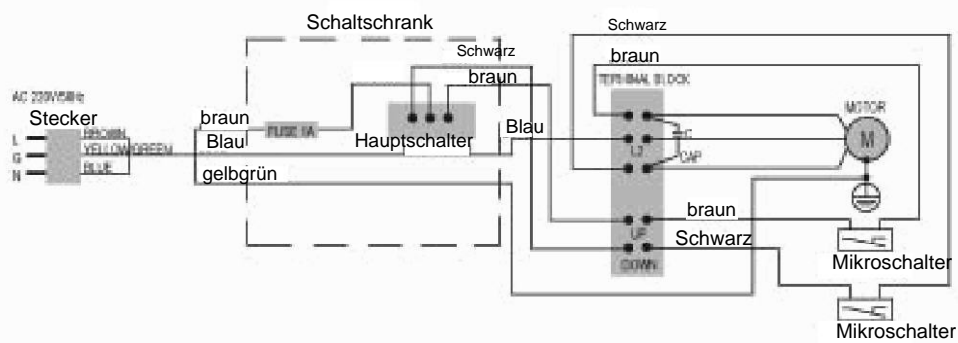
Schaltschrank

Schwarz

Schwarz

braun

braun

TERMINAL BLOCK

AC 220V/50Hz

Stecker

L

G

N

BROWN

YELLOW/GREEN

BLUE

braun

Blau

FUSE 1A

Hauptschalter

Blau

gelbgrün

C

L1

CAP

MOTOR

M

UP

DOWN

braun

Schwarz

Mikroschalter

Mikroschalter